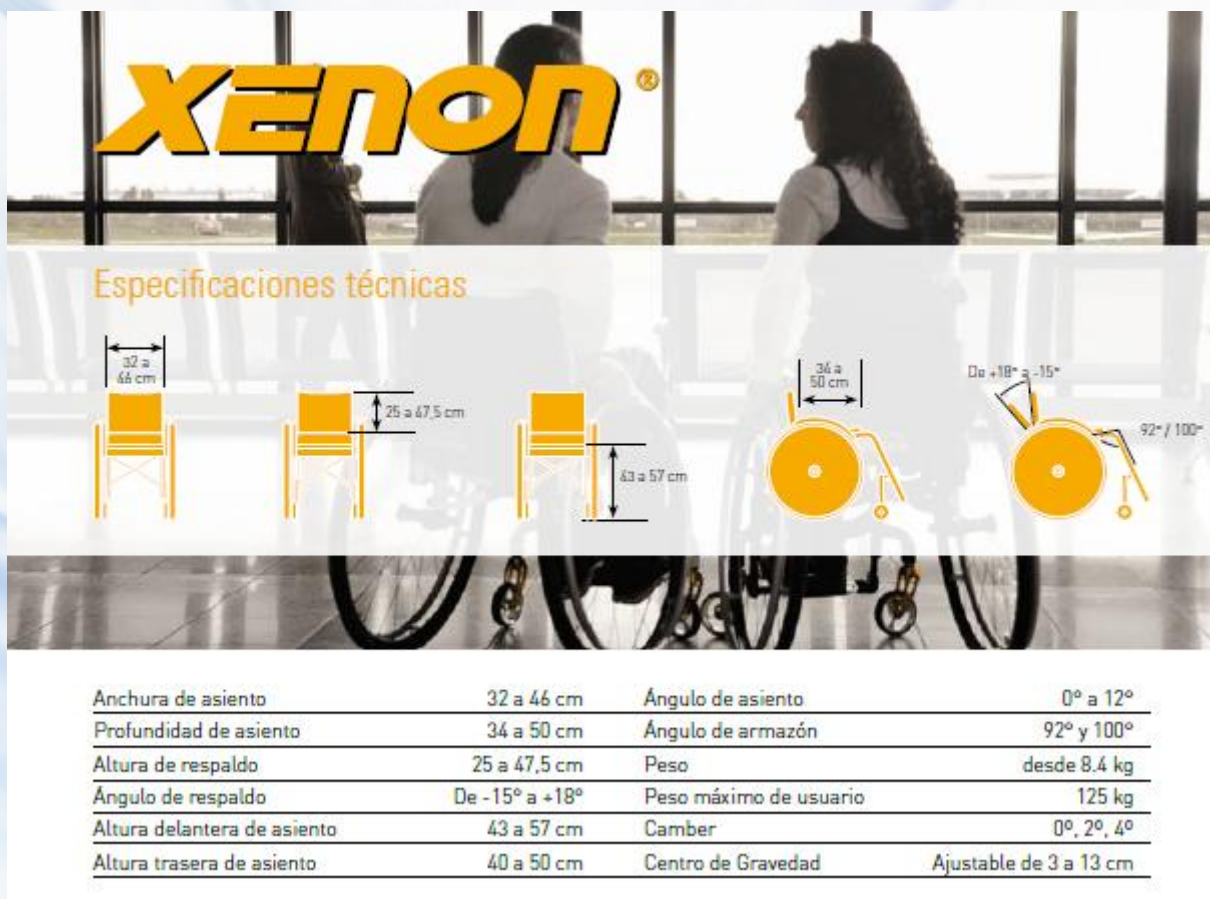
XENON®

Especificaciones técnicas

32 a 46 cm

25 a 47,5 cm

43 a 57 cm

34 a 50 cm

De +18° a -15°

92° / 100°

| Anchura de asiento | 32 a 46 cm | Ángulo de asiento | 0° a 12° |
|---|---|---|---|
| Profundidad de asiento | 34 a 50 cm | Ángulo de armazón | 92° y 100° |
| Altura de respaldo | 25 a 47,5 cm | Peso | desde 8.4 kg |
| Ángulo de respaldo | De -15° a +18° | Peso máximo de usuario | 125 kg |
| Altura delantera de asiento | 43 a 57 cm | Camber | 0°, 2°, 4° |
| Altura trasera de asiento | 40 a 50 cm | Centro de Gravedad | Ajustable de 3 a 13 cm |